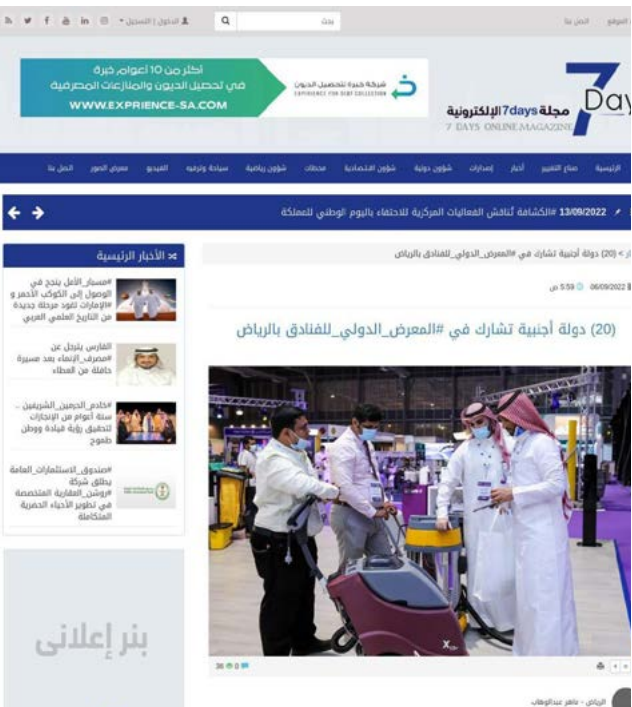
الموقع اتصل بنا

الدخول | التسجيل

بحث

أكثر من 10 أعوام خبرة
في تحصيل الديون والمنازعات المصرفية
WWW.EXPRIENCE-SA.COM

شركة خبرة لتحصيل الديون
EXPERIENCE FOR DEBT COLLECTION

Days
مجلة 7days الإلكترونية
7 DAYS ONLINE MAGAZINE

الرئيسية صناع التغيير أخبار إصدارات شؤون دولية شؤون اقتصادية محطات شؤون رياضية سياحة وترفيه الفيديو معرض الصور اتصل بنا

13/09/2022 #الكشافة تُناقش الفعاليات المركزية للاحتفاء باليوم الوطني للمملكة

الأخبار الرئيسية

#مسبار_الأمل ينجح في الوصول إلى الكوكب الأحمر و #الإمارات تقود مرحلة جديدة من التاريخ العلمي العربي

الفارس يترجل عن #مصرف_الإنماء بعد مسيرة حافلة من العطاء

#خادم_الحرمين_الشريفين .. ستة أعوام من الإنجازات لتحقيق رؤية قيادة ووطن طموح

#صندوق_الاستثمارات_العامة يطلق شركة #روشن_العقارية المتخصصة في تطوير الأحياء الحضرية المتكاملة

بنر إعلاني

> (20) دولة أجنبية تشارك في #المعرض_الدولي_للفنادق بالرياض

06/09/2022 5:59 م

(20) دولة أجنبية تشارك في #المعرض_الدولي_للفنادق بالرياض

36 0 0

الرياض - ماهر عبدالوهاب